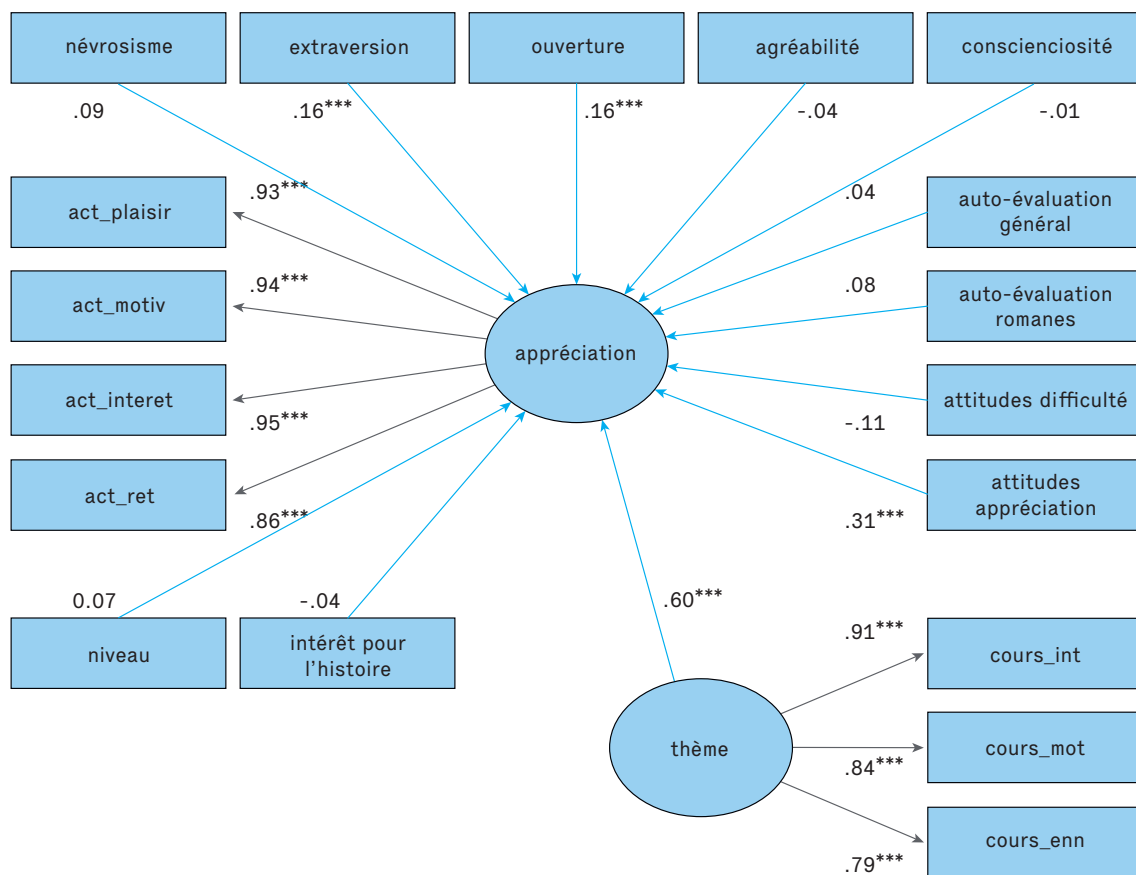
névrosisme

extraversion

ouverture

agréabilité

conscienciosité

.09

.16***

.16***

-.04

-.01

act_plaisir

.93***

.04

auto-évaluation général

act_motiv

.94***

.08

auto-évaluation romanes

appréciation

act_interet

attitudes difficulté

.95***

-.11

act_ret

attitudes appréciation

.86***

.31***

0.07

-.04

.60***

niveau

intérêt pour l'histoire

.91***

cours_int

thème

cours_mot

.84***

cours_enn

.79***